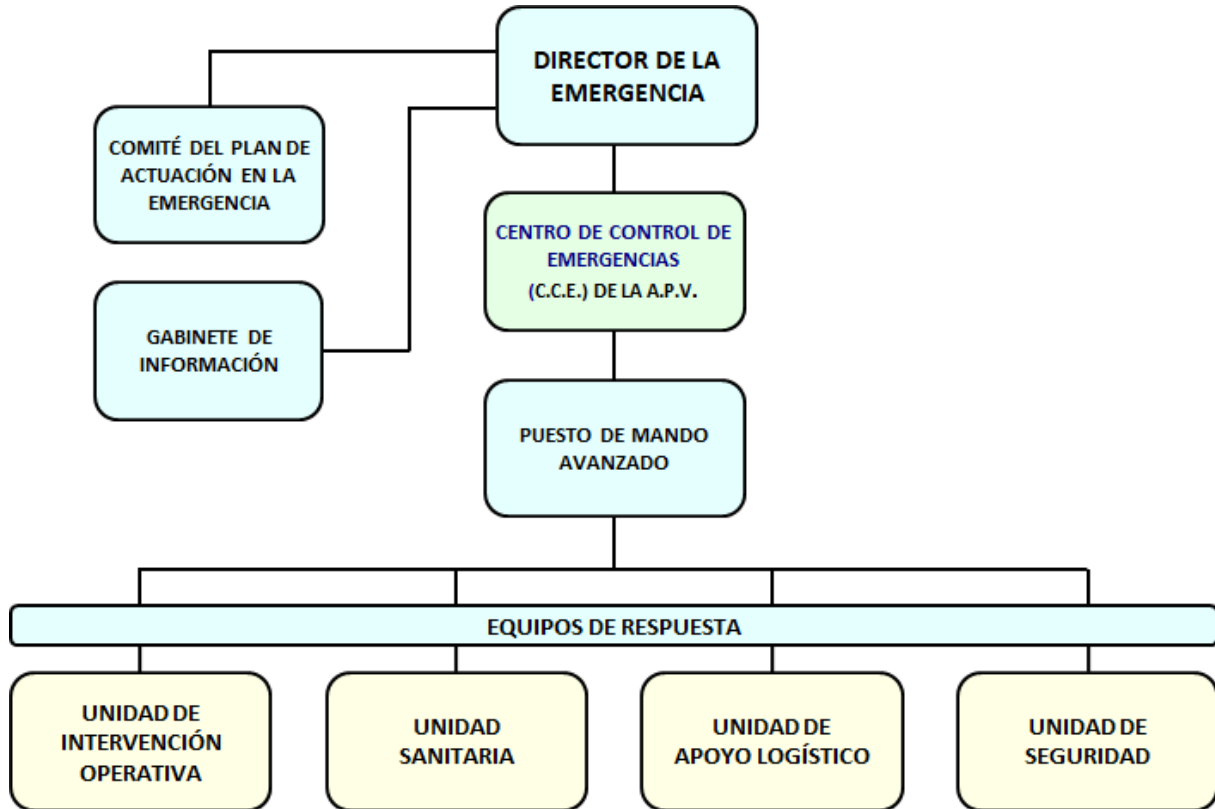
DIRECTOR DE LA EMERGENCIA

COMITÉ DEL PLAN DE ACTUACIÓN EN LA EMERGENCIA

CENTRO DE CONTROL DE EMERGENCIAS (C.C.E.) DE LA A.P.V.

GABINETE DE INFORMACIÓN

PUESTO DE MANDO AVANZADO

EQUIPOS DE RESPUESTA

UNIDAD DE INTERVENCIÓN OPERATIVA

UNIDAD SANITARIA

UNIDAD DE APOYO LOGÍSTICO

UNIDAD DE SEGURIDAD